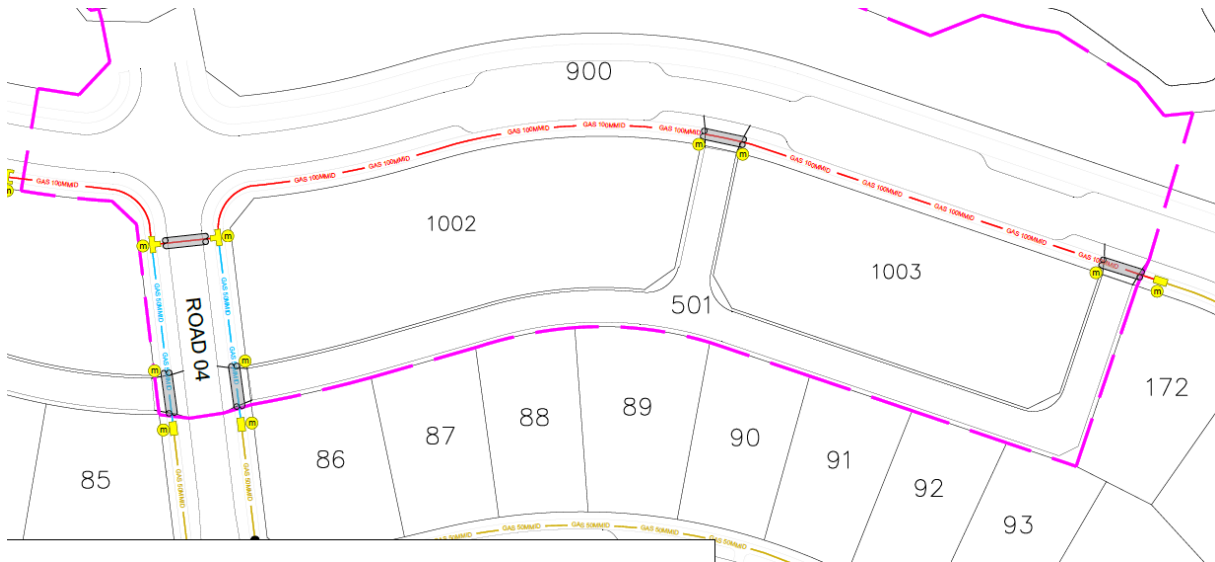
900
GAS 100MMID
GAS 100MMID
GAS 100MMID
GAS 100MMID
GAS 100MMID
GAS 100MMID
GAS 100MMID
GAS 100MMID
GAS 100MMID
GAS 100MMID
GAS 100MMID
m
m
m
m
m
m
m
m
m
m
1002
1003
501
GAS 50MMID
GAS 50MMID
ROAD 04
172
85
86
87
88
89
90
91
92
93
GAS 50MMID
GAS 50MMID
GAS 50MMID
GAS 50MMID
GAS 50MMID
GAS 50MMID
GAS 50MMID